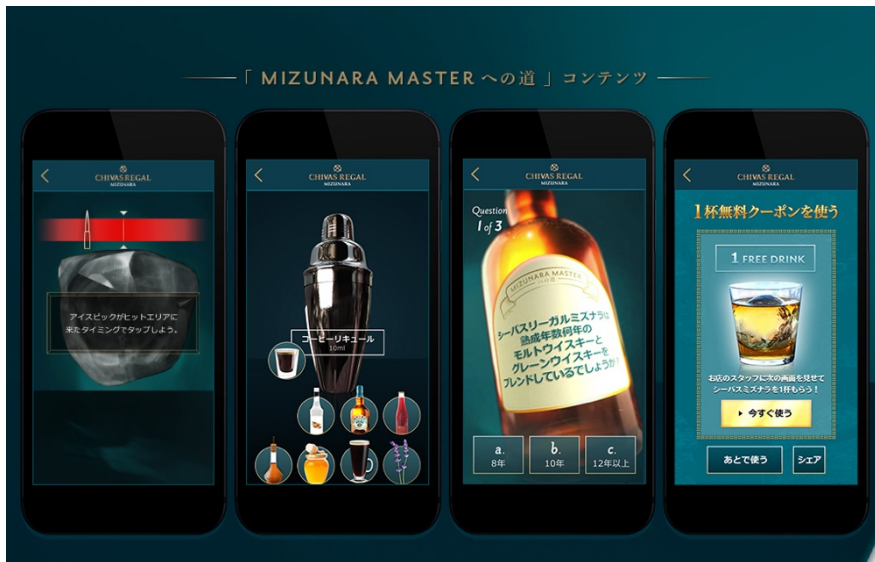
「MIZUNARA MASTER への道」コンテンツ

CHIVAS REGAL
MIZUNARA

アイスピックがヒットエリアに来たタイミングでタップしよう。

CHIVAS REGAL
MIZUNARA

コーヒーリキュール
10ml

CHIVAS REGAL
MIZUNARA

Question
1 of 3

MIZUNARA MASTER

シーバスリーガルミズナラに熟成年数何年のモルトウイスキーとグレーンウイスキーをブレンドしているでしょうか

a.
8年

b.
10年

c.
12年以上

CHIVAS REGAL
MIZUNARA

1杯無料クーポンを使う

1 FREE DRINK

お店のスタッフに次の画面を見せてシーバスミズナラを1杯もらう!

今すぐ使う

あとで使う

シェア